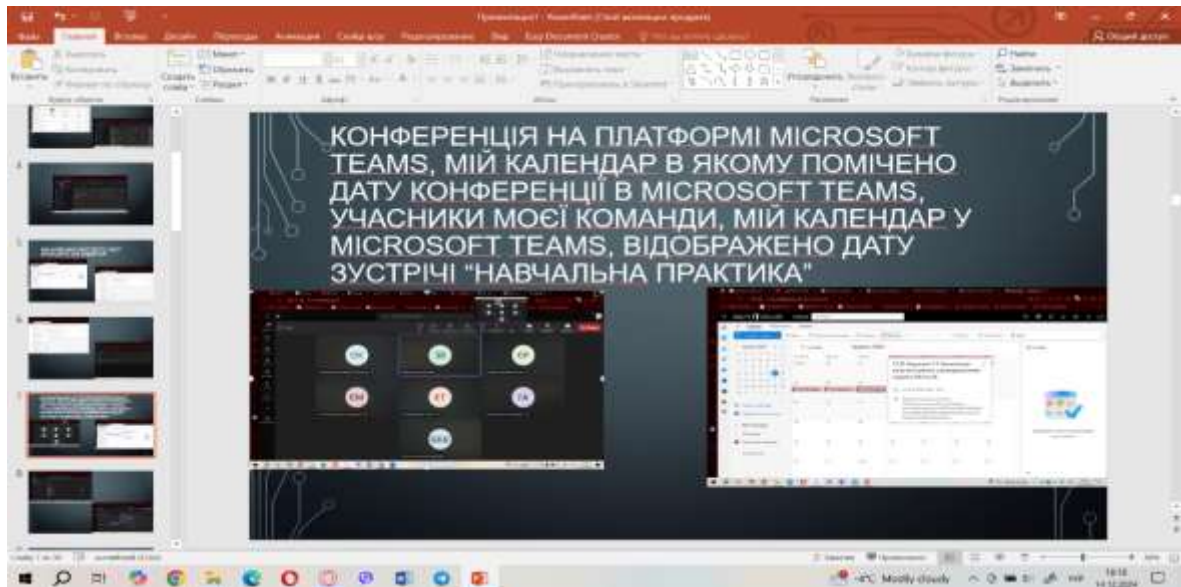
КОНФЕРЕНЦІЯ НА ПЛАТФОРМІ MICROSOFT TEAMS, МІЙ КАЛЕНДАР В ЯКОМУ ПОМІЧЕНО ДАТУ КОНФЕРЕНЦІЇ В MICROSOFT TEAMS, УЧАСНИКИ МОЄЇ КОМАНДИ, МІЙ КАЛЕНДАР У MICROSOFT TEAMS, ВІДОБРАЖЕНО ДАТУ ЗУСТРІЧІ "НАВЧАЛЬНА ПРАКТИКА"

Файл Главная Вставка Дизайн Переходы Анимация Слайд-шоу Рецензирование Вид

Вставить Создать слайд Шрифт Абзац Рисование Редактирование

Найти Заменить Выделить

Mostly cloudy

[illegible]